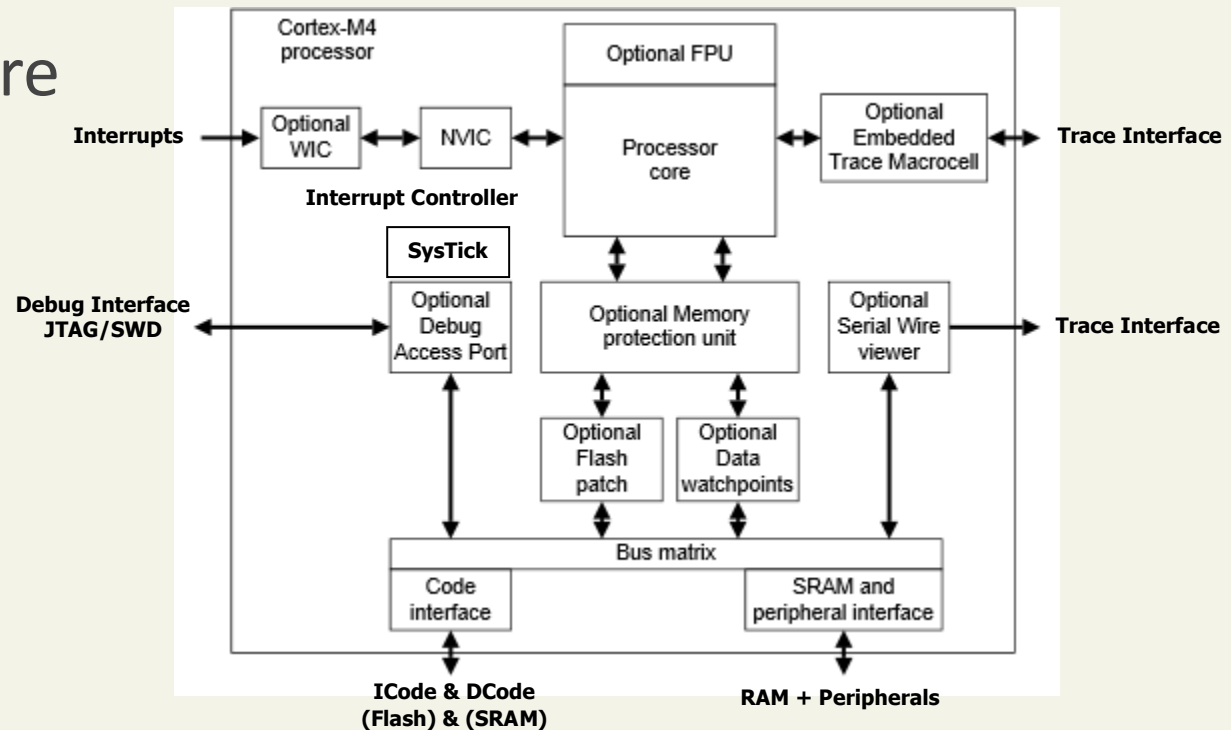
re

Cortex-M4 processor

Optional FPU

Interrupts

Optional WIC

NVIC

Processor core

Optional Embedded Trace Macrocell

Trace Interface

Interrupt Controller

SysTick

Debug Interface JTAG/SWD

Optional Debug Access Port

Optional Memory protection unit

Optional Serial Wire viewer

Trace Interface

Optional Flash patch

Optional Data watchpoints

Bus matrix

Code interface

SRAM and peripheral interface

ICode & DCode (Flash) & (SRAM)

RAM + Peripherals